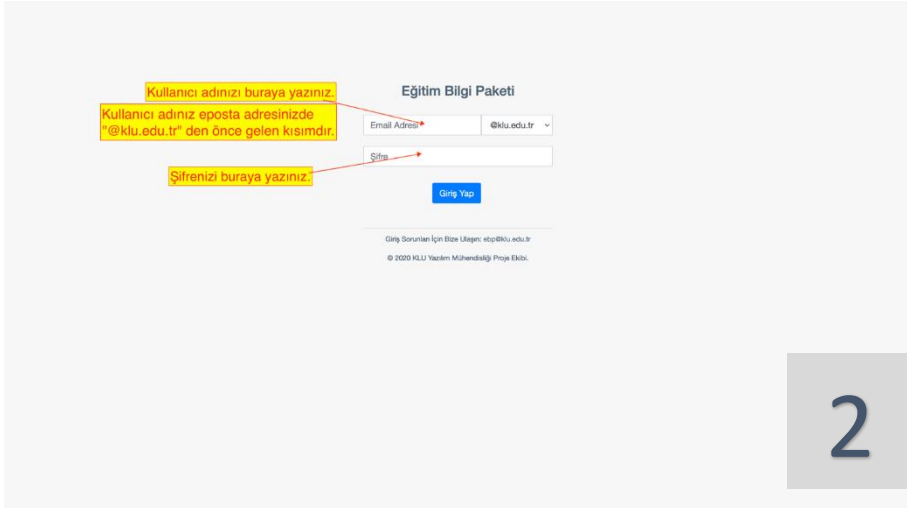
Kullanıcı adınızı buraya yazınız.

Kullanıcı adınız eposta adresinizde "@klu.edu.tr" den önce gelen kısımdır.

Şifrenizi buraya yazınız.

Eğitim Bilgi Paketi

Email Adresi

@klu.edu.tr

Şifre

Giriş Yap

Giriş Sorunları İçin Bize Ulaşın: ebp@klu.edu.tr

© 2020 KLU Yazılım Mühendisliği Proje Ekibi.

2